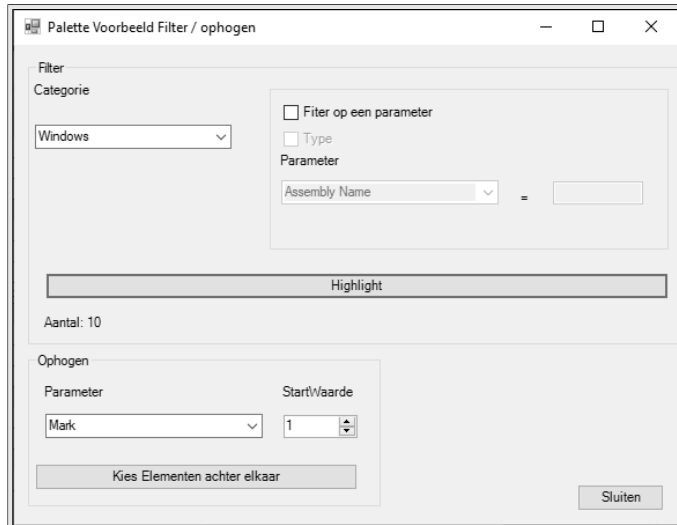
Palette Voorbeeld Filter / ophogen

Filter

Categorie

Windows

Fiter op een parameter

Type

Parameter

Assembly Name

=

Highlight

Aantal: 10

Ophogen

Parameter

StartWaarde

Mark

1

Kies Elementen achter elkaar

Sluiten